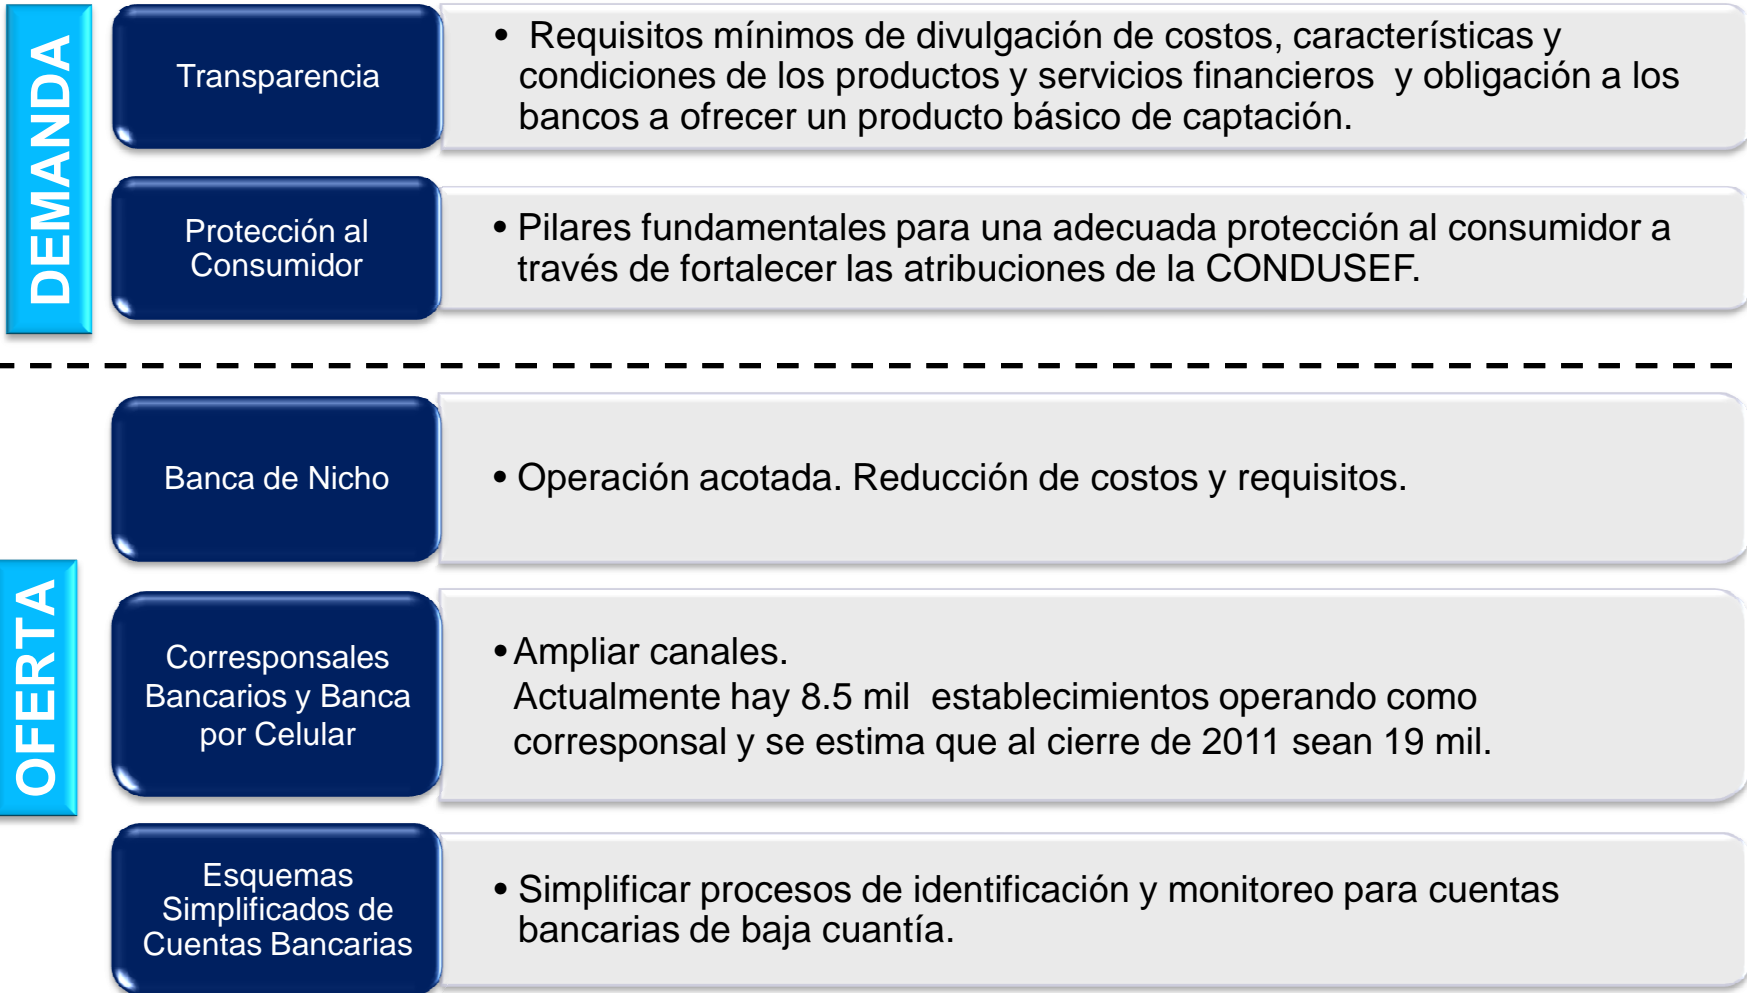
DEMANDA

Transparencia

• Requisitos mínimos de divulgación de costos, características y condiciones de los productos y servicios financieros y obligación a los bancos a ofrecer un producto básico de captación.

Protección al Consumidor

• Pilares fundamentales para una adecuada protección al consumidor a través de fortalecer las atribuciones de la CONDUSEF.

OFERTA

Banca de Nicho

• Operación acotada. Reducción de costos y requisitos.

Corresponsales Bancarios y Banca por Celular

• Ampliar canales.
Actualmente hay 8.5 mil establecimientos operando como corresponsal y se estima que al cierre de 2011 sean 19 mil.

Esquemas Simplificados de Cuentas Bancarias

• Simplificar procesos de identificación y monitoreo para cuentas bancarias de baja cuantía.